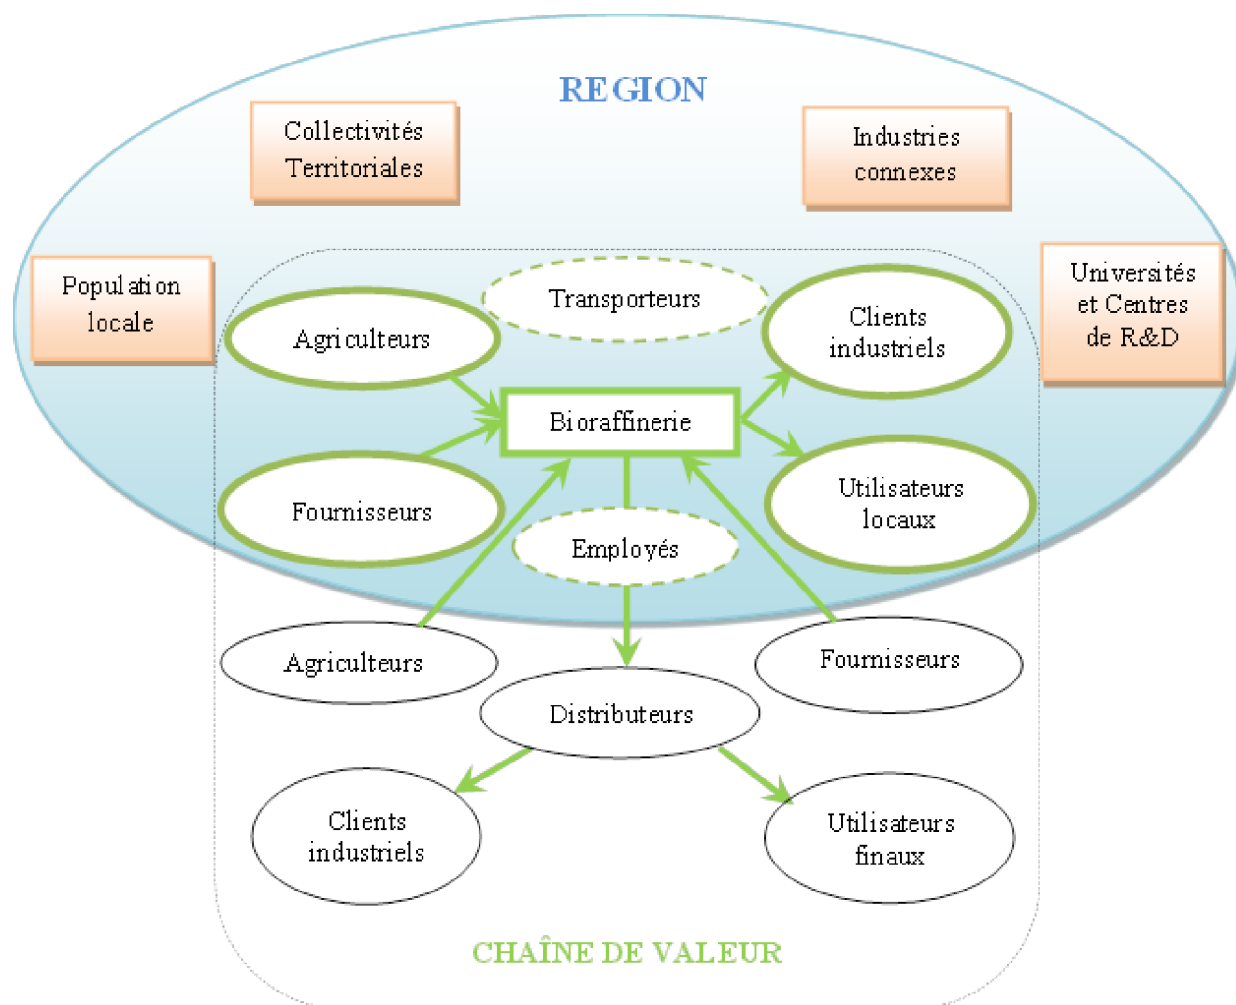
REGION

Collectivités Territoriales

Industries connexes

Population locale

Universités et Centres de R&D

Transporteurs

Agriculteurs

Clients industriels

Bioraffinerie

Fournisseurs

Utilisateurs locaux

Employés

Agriculteurs

Fournisseurs

Distributeurs

Clients industriels

Utilisateurs finaux

CHAÎNE DE VALEUR